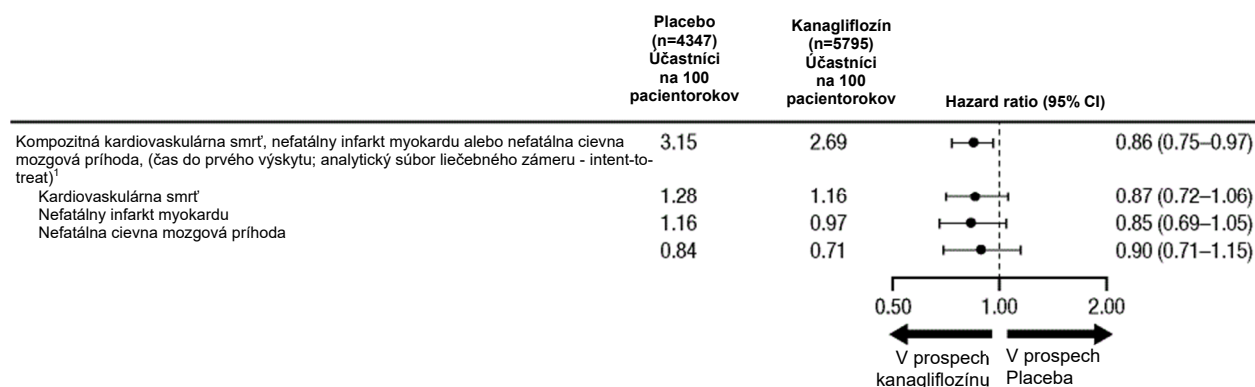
| | Placebo (n=4347) Účastníci na 100 pacientorokov | Kanagliflozín (n=5795) Účastníci na 100 pacientorokov | Hazard ratio (95% CI) | |
|---|---|---|---|---|
| Kompozitná kardiovaskulárna smrť, nefatálny infarkt myokardu alebo nefatálna cievna mozgová príhoda, (čas do prvého výskytu; analytický súbor liečebného zámeru - intent-to-treat)$^1$ | 3.15 | 2.69 | | 0.86 (0.75–0.97) |
| Kardiovaskulárna smrť | 1.28 | 1.16 | | 0.87 (0.72–1.06) |
| Nefatálny infarkt myokardu | 1.16 | 0.97 | | 0.85 (0.69–1.05) |
| Nefatálna cievna mozgová príhoda | 0.84 | 0.71 | | 0.90 (0.71–1.15) |

0.50 1.00 2.00

V prospech kanagliflozínu

V prospech Placeba